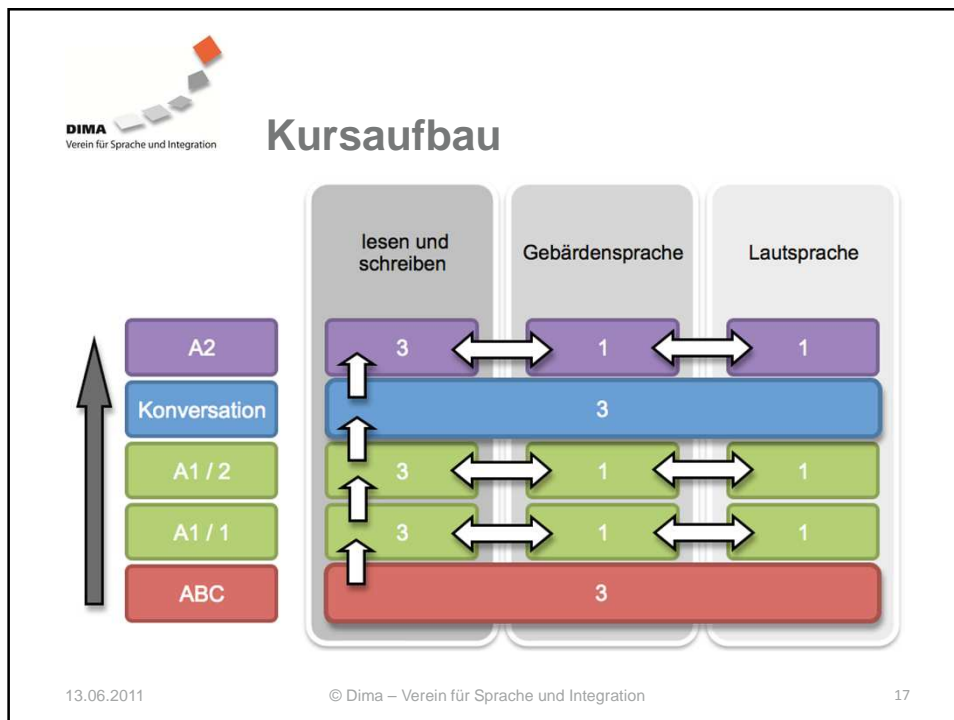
DIMA
Verein für Sprache und Integration

Kursaufbau

| | lesen und schreiben | Gebärdensprache | Lautsprache |
|---|---|---|---|
| A2 | 3 | 1 | 1 |
| Konversation | 3 | | |
| A1 / 2 | 3 | 1 | 1 |
| A1 / 1 | 3 | 1 | 1 |
| ABC | 3 | | |

13.06.2011 © Dima – Verein für Sprache und Integration 17